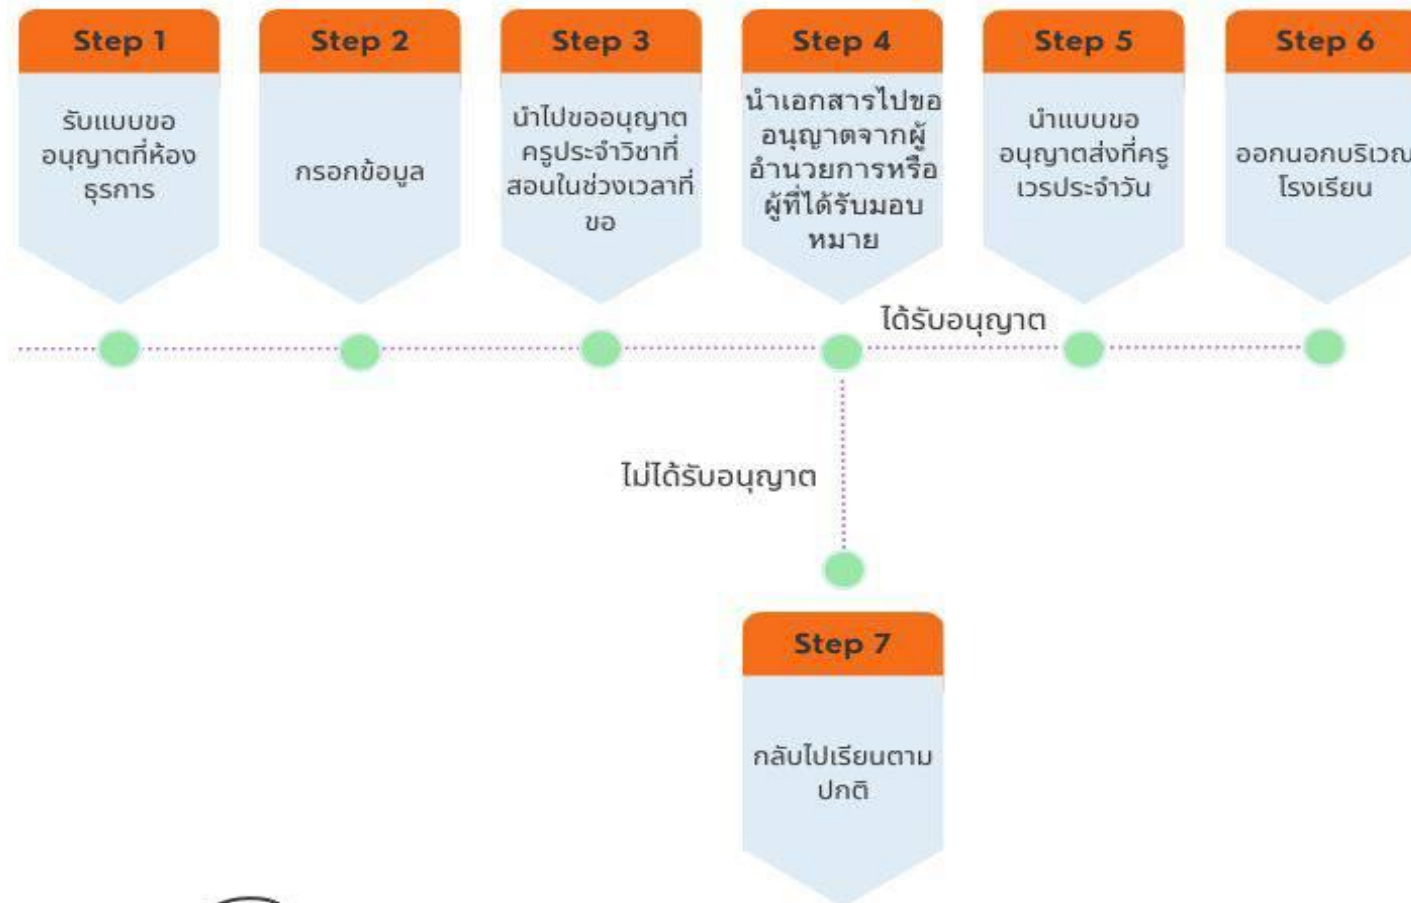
Step 1

รับแบบขออนุญาตที่ห้องธุรการ

Step 2

กรอกข้อมูล

Step 3

นำไปขออนุญาตครูประจำวิชาที่สอนในช่วงเวลาที่ขอ

Step 4

นำเอกสารไปขออนุญาตจากผู้อำนวยการหรือผู้ที่ได้รับมอบหมาย

Step 5

นำแบบขออนุญาตส่งที่ครูเวรประจำวัน

Step 6

ออกนอกบริเวณโรงเรียน

ได้รับอนุญาต

ไม่ได้รับอนุญาต

Step 7

กลับไปเรียนตามปกติ